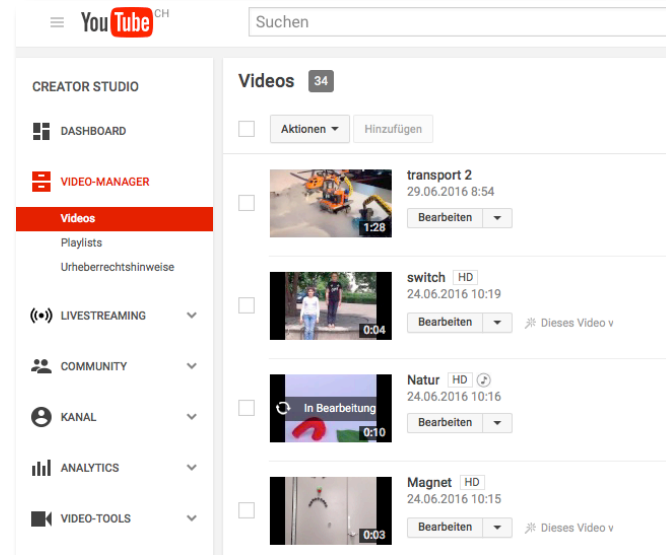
YouTube CH

Suchen

CREATOR STUDIO

DASHBOARD

VIDEO-MANAGER

Videos

Playlists

Urheberrechtshinweise

LIVESTREAMING

COMMUNITY

KANAL

ANALYTICS

VIDEO-TOOLS

Videos 34

Aktionen

Hinzufügen

1:28

transport 2
29.06.2016 8:54

Bearbeiten

0:04

switch HD
24.06.2016 10:19

Bearbeiten

Dieses Video v

In Bearbeitung

0:10

Natur HD
24.06.2016 10:16

Bearbeiten

0:03

Magnet HD
24.06.2016 10:15

Bearbeiten

Dieses Video v